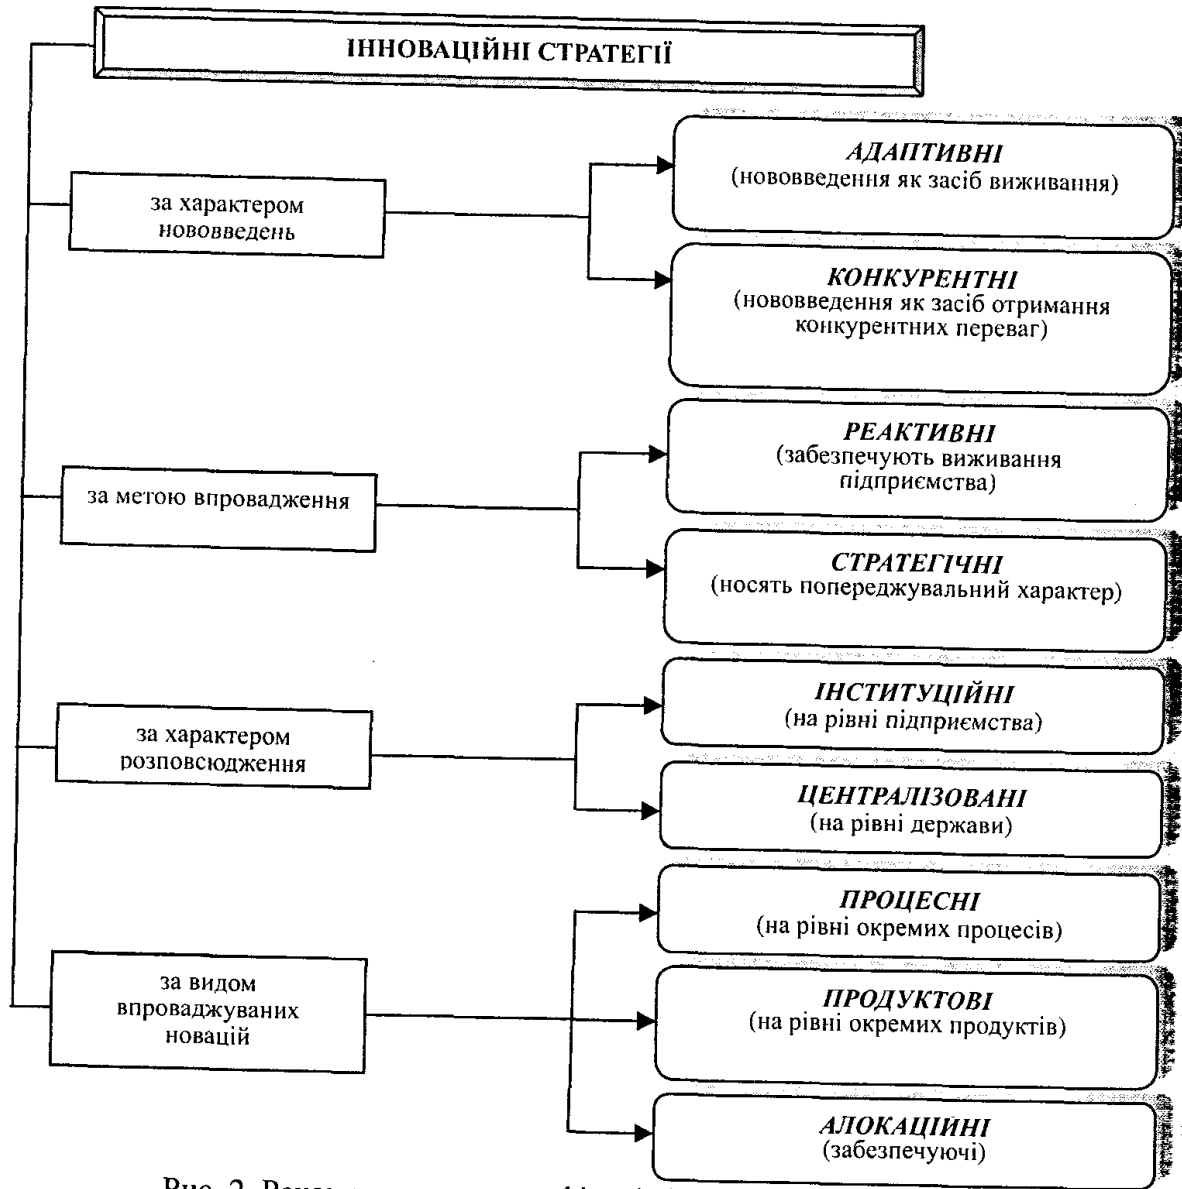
ІННОВАЦІЙНІ СТРАТЕГІЇ

за характером нововведень

АДАПТИВНІ
(нововведення як засіб виживання)

КОНКУРЕНТНІ
(нововведення як засіб отримання конкурентних переваг)

за метою впровадження

РЕАКТИВНІ
(забезпечують виживання підприємства)

СТРАТЕГІЧНІ
(носять попереджувальний характер)

за характером розповсюдження

ІНСТИТУЦІЙНІ
(на рівні підприємства)

ЦЕНТРАЛІЗОВАНІ
(на рівні держави)

за видом впроваджуваних новацій

ПРОЦЕСНІ
(на рівні окремих процесів)

ПРОДУКТОВІ
(на рівні окремих продуктів)

АЛОКАЦІЙНІ
(забезпечуючі)

Рис. 2. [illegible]